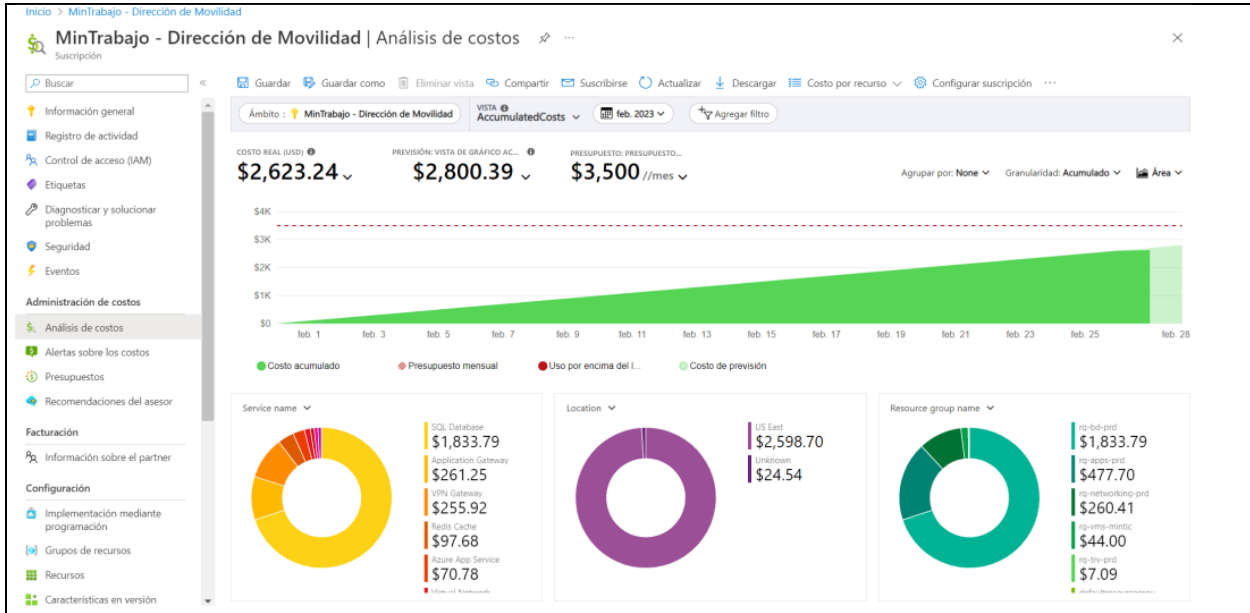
Inicio > MinTrabajo - Dirección de Movilidad

MinTrabajo - Dirección de Movilidad | Análisis de costos
Suscripción

Buscar

Información general
Registro de actividad
Control de acceso (IAM)
Etiquetas
Diagnosticar y solucionar problemas
Seguridad
Eventos

Administración de costos
Análisis de costos
Alertas sobre los costos
Presupuestos
Recomendaciones del asesor

Facturación
Información sobre el partner

Configuración
Implementación mediante programación
Grupos de recursos
Recursos
Características en versión

Guardar | Guardar como | Eliminar vista | Compartir | Suscribirse | Actualizar | Descargar | Costo por recurso | Configurar suscripción

Ámbito : MinTrabajo - Dirección de Movilidad | VISTA AccumulatedCosts | feb. 2023 | Agregar filtro

COSTO REAL (USD)
$2,623.24
PREVISIÓN: VISTA DE GRÁFICO AC...
$2,800.39
PRESUPUESTO: PRESUPUESTO...
$3,500 //mes

Agrupar por: None | Granularidad: Acumulado | Área

$4K
$3K
$2K
$1K
$0
feb. 1 feb. 3 feb. 5 feb. 7 feb. 9 feb. 11 feb. 13 feb. 15 feb. 17 feb. 19 feb. 21 feb. 23 feb. 25 feb. 28

Costo acumulado | Presupuesto mensual | Uso por encima del l... | Costo de previsión

Service name
SQL Database
$1,833.79
Application Gateway
$261.25
VPN Gateway
$255.92
Redis Cache
$97.68
Azure App Service
$70.78
Virtual Network

Location
US East
$2,598.70
Unknown
$24.54

Resource group name
rg-bd-prd
$1,833.79
rg-apps-prd
$477.70
rg-networking-prd
$260.41
rg-vms-mintic
$44.00
rg-trv-prd
$7.09
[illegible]